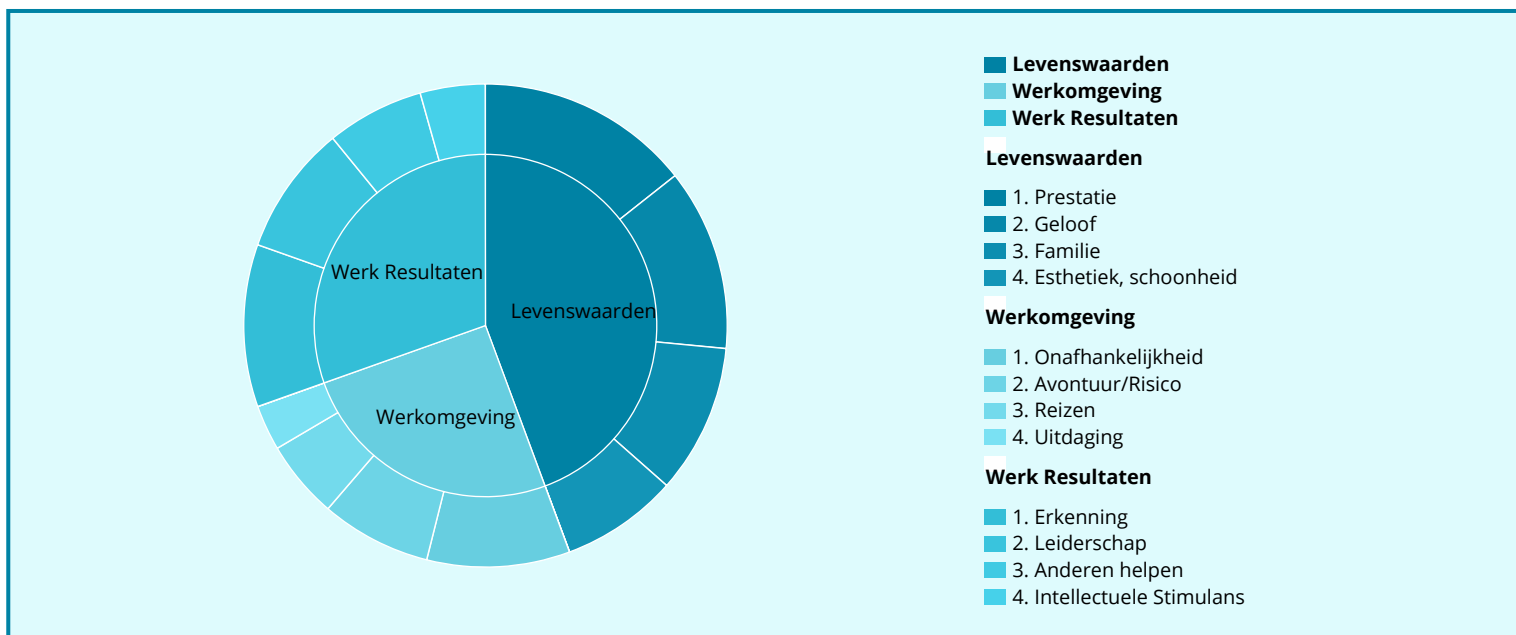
Werk Resultaten

Levenswaarden

Werkomgeving

Levenswaarden
Werkomgeving
Werk Resultaten

Levenswaarden

1. Prestatie
2. Geloof
3. Familie
4. Esthetiek, schoonheid

Werkomgeving

1. Onafhankelijkheid
2. Avontuur/Risico
3. Reizen
4. Uitdaging

Werk Resultaten

1. Erkenning
2. Leiderschap
3. Anderen helpen
4. Intellectuele Stimulans